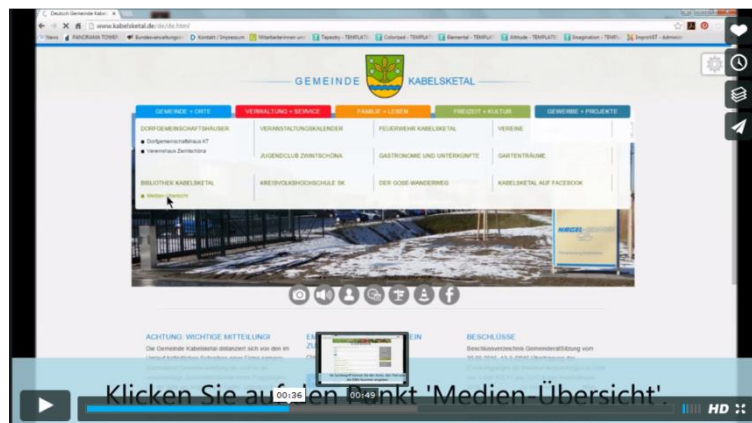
www.kabelsketal.de/de/dsi.html

GEMEINDE KABELSKETAL

GEMEINDE + ORTE | VERWALTUNG + SERVICE | FAMILIE + LEBEN | FREIZEIT + KULTUR | GEWERBE + PROJEKTE

DORFGEMEINSCHAFTSHÄUSER | VERANSTALTUNGSKALENDER | FEUERWEHR KABELSKETAL | VEREINE

Dorfgemeinschaftshaus KT
Vereinshaus Zwintschöna

JUGENDCLUB ZWINTSCHÖNA | GASTRONOMIE UND UNTERKÜNFTE | GARTENTRÄUME

BIBLIOTHEK KABELSKETAL | KREISVOLKSHOCHSCHULE SK | DER GOSE-WANDERWEG | KABELSKETAL AUF FACEBOOK

Medien-Übersicht

ACHTUNG: WICHTIGE MITTEILUNG!

BESCHLÜSSE

Klicken Sie auf den Punkt 'Medien-Übersicht'.

00:36 00:49

HD